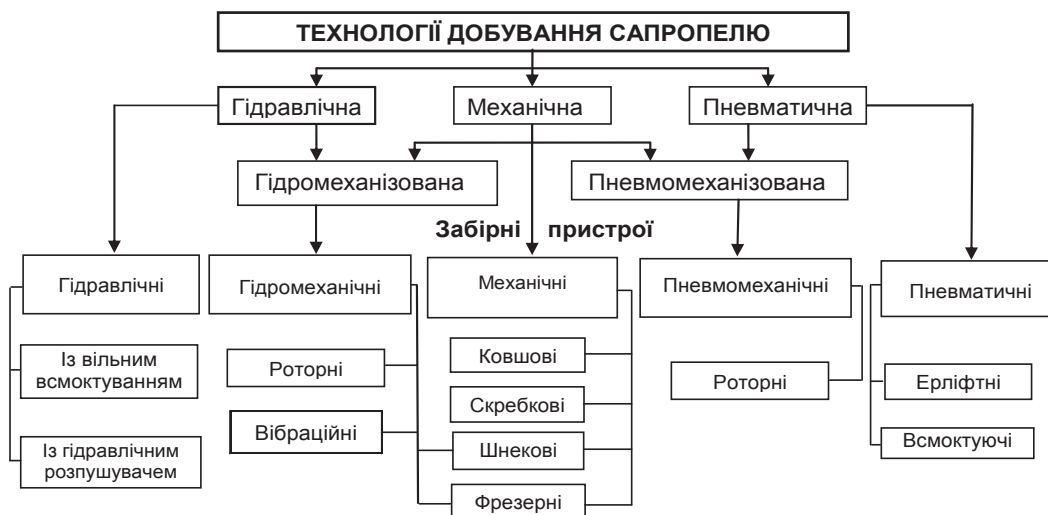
ТЕХНОЛОГІЇ ДОБУВАННЯ САПРОПЕЛЮ

Гідравлічна

Механічна

Пневматична

Гідромеханізована

Пневмомеханізована

Забірні пристрої

Гідравлічні

Із вільним всмоктуванням

Із гідравлічним розпушувачем

Гідромеханічні

Роторні

Вібраційні

Механічні

Ковшові

Скребкові

Шнекові

Фрезерні

Пневмомеханічні

Роторні

Пневматичні

Ерліфтні

Всмоктуючі